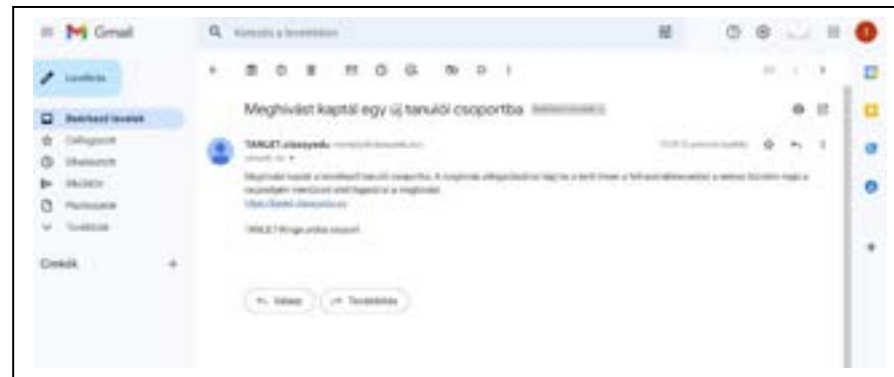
Gmail

Keresés a levelekben

Levélírás

Beérkező levelek
Csillagozott
Elhalasztott
Elküldött
Piszkozatok
Továbbiak

Címkék +

Meghívást kaptál egy új tanulói csoportba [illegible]

TANLET.classyedu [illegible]
címzett: én

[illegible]

TANLET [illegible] csoport

Válasz
Továbbítás